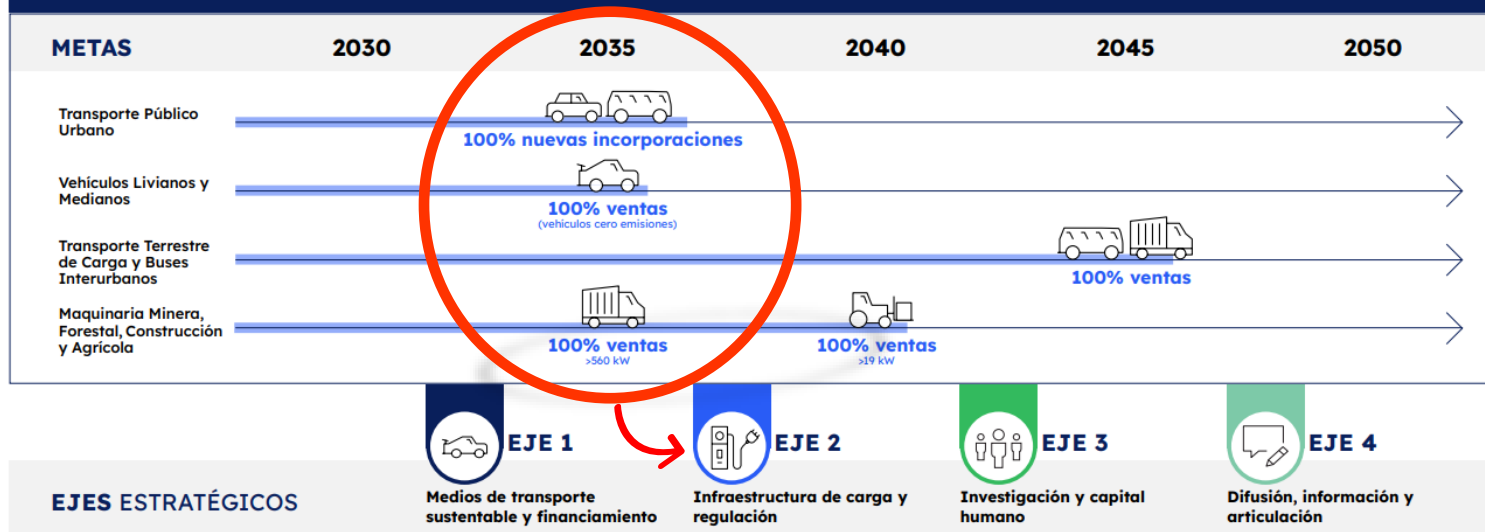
| METAS | 2030 | 2035 | 2040 | 2045 | 2050 |
|---|---|---|---|---|---|
| Transporte Público Urbano | | 100% nuevas incorporaciones | | | |
| Vehículos Livianos y Medianos | | 100% ventas (vehículos cero emisiones) | | | |
| Transporte Terrestre de Carga y Buses Interurbanos | | | | 100% ventas | |
| Maquinaria Minera, Forestal, Construcción y Agrícola | | 100% ventas >560 kW | 100% ventas >19 kW | | |

EJES ESTRATÉGICOS

EJE 1
Medios de transporte sustentable y financiamiento

EJE 2
Infraestructura de carga y regulación

EJE 3
Investigación y capital humano

EJE 4
Difusión, información y articulación